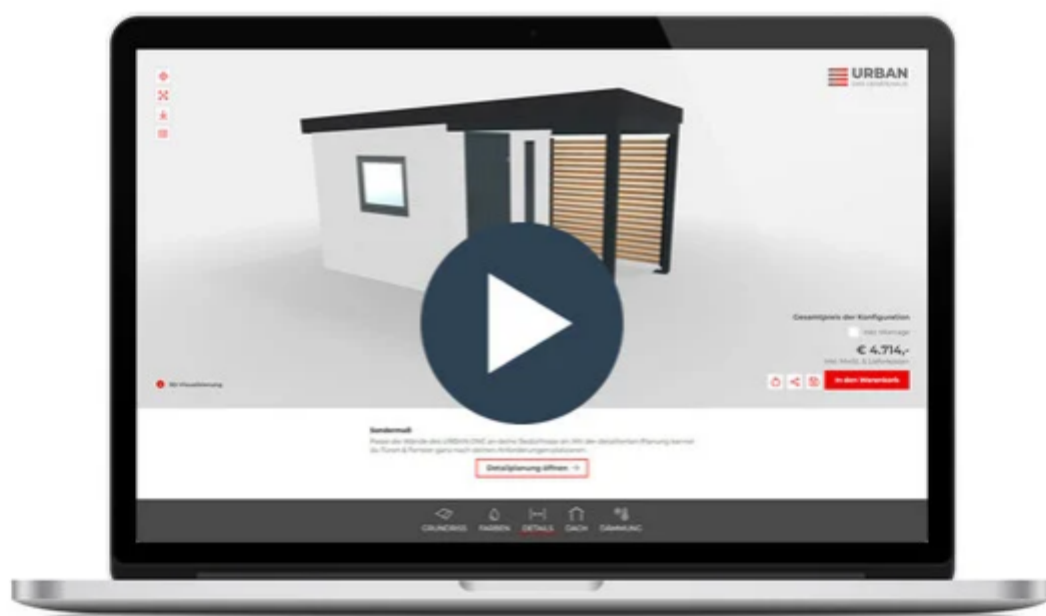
URBAN
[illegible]

Gesamtpreis der Konfiguration
inkl. Montage
€ 4.714,-
inkl. MwSt. & Lieferkosten
In den Warenkorb

3D-Visualisierung

Sondermaß
Passe die Wände des URBAN ONE an deine Bedürfnisse an. Mit der detaillierten Planung kannst du Türen & Fenster ganz nach deinen Anforderungen platzieren.
Detailplanung öffnen →

GRUNDRISS FARBEN DETAILS DACH DÄMMUNG